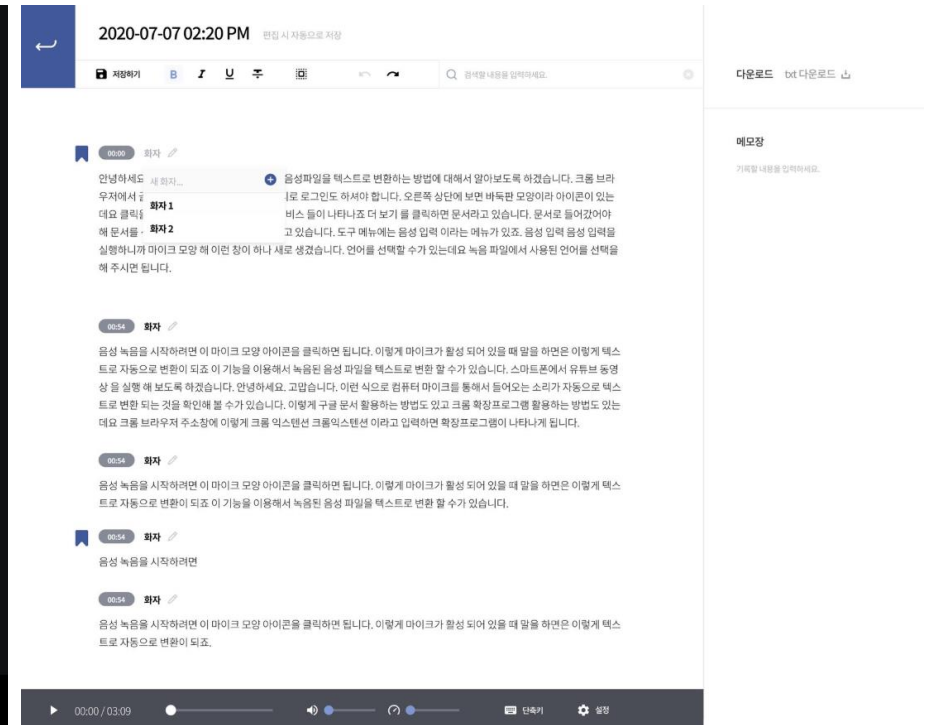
2020-07-07 02:20 PM 편집 시 자동으로 저장

저장하기 B I U

검색할 내용을 입력하세요.

다운로드 txt 다운로드

메모장

기록할 내용을 입력하세요.

00:00 화자

새 화자...

화자 1

화자 2

안녕하세요 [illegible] 음성파일을 텍스트로 변환하는 방법에 대해서 알아보도록 하겠습니다. 크롬 브라우저에서 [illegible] 로 로그인도 하셔야 합니다. 오른쪽 상단에 보면 바둑판 모양이라 아이콘이 있는데요 클릭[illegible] 비스 들이 나타나죠 더 보기 를 클릭하면 문서라고 있습니다. 문서로 들어갔어야 해 문서를 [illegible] 고 있습니다. 도구 메뉴에는 음성 입력 이라는 메뉴가 있죠. 음성 입력 음성 입력을 실행하니까 마이크 모양 해 이런 창이 하나 새로 생겼습니다. 언어를 선택할 수가 있는데요 녹음 파일에서 사용된 언어를 선택을 해 주시면 됩니다.

00:54 화자

음성 녹음을 시작하려면 이 마이크 모양 아이콘을 클릭하면 됩니다. 이렇게 마이크가 활성 되어 있을 때 말을 하면은 이렇게 텍스트로 자동으로 변환이 되죠 이 기능을 이용해서 녹음된 음성 파일을 텍스트로 변환 할 수가 있습니다. 스마트폰에서 유튜브 동영상 을 실행 해 보도록 하겠습니다. 안녕하세요. 고맙습니다. 이런 식으로 컴퓨터 마이크를 통해서 들어오는 소리가 자동으로 텍스트로 변환 되는 것을 확인해 볼 수가 있습니다. 이렇게 구글 문서 활용하는 방법도 있고 크롬 확장프로그램 활용하는 방법도 있는데요 크롬 브라우저 주소창에 이렇게 크롬 익스텐션 크롬익스텐션 이라고 입력하면 확장프로그램이 나타나게 됩니다.

00:54 화자

음성 녹음을 시작하려면 이 마이크 모양 아이콘을 클릭하면 됩니다. 이렇게 마이크가 활성 되어 있을 때 말을 하면은 이렇게 텍스트로 자동으로 변환이 되죠 이 기능을 이용해서 녹음된 음성 파일을 텍스트로 변환 할 수가 있습니다.

00:54 화자

음성 녹음을 시작하려면

00:54 화자

음성 녹음을 시작하려면 이 마이크 모양 아이콘을 클릭하면 됩니다. 이렇게 마이크가 활성 되어 있을 때 말을 하면은 이렇게 텍스트로 자동으로 변환이 되죠.

00:00 / 03:09 단축키 설정